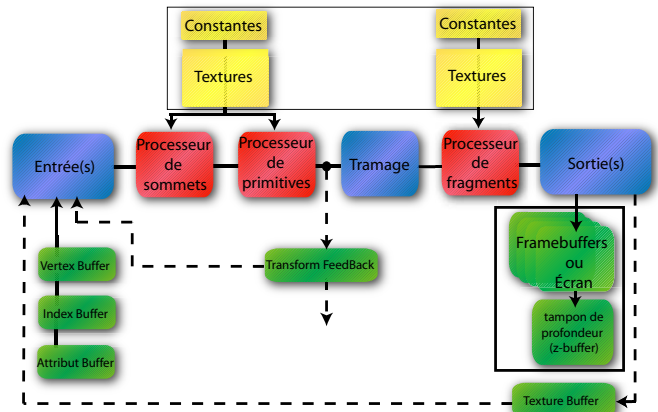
Constantes

Textures

Constantes

Textures

Entrée(s)

Processeur de sommets

Processeur de primitives

Tramage

Processeur de fragments

Sortie(s)

Framebuffers ou Écran

tampon de profondeur (z-buffer)

Transform FeedBack

Vertex Buffer

Index Buffer

Attribut Buffer

Texture Buffer